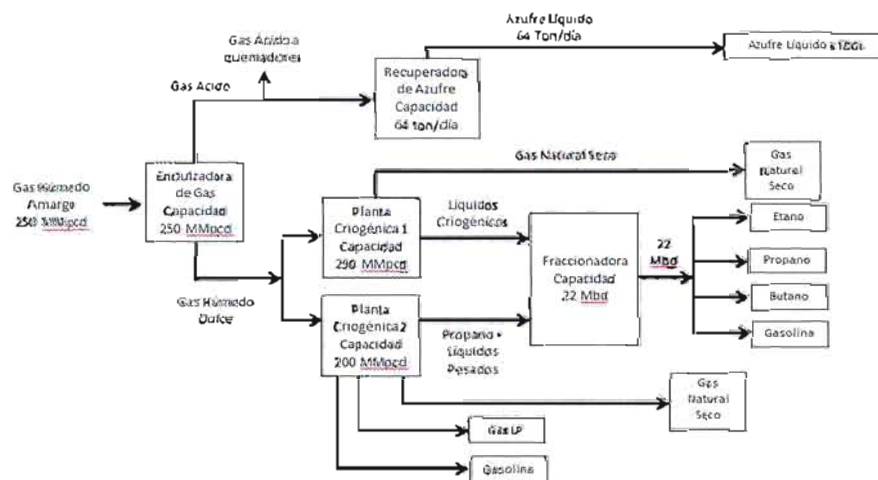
Azufre Líquido
64 Ton/día

Gas Ácido a quemadores

Azufre Líquido a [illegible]

Gas Acido

Recuperador de Azufre Capacidad 64 ton/día

Gas Natural Seco

Gas Natural Seco

Gas Húmedo Amargo 250 MMpcd

Endulzadora de Gas Capacidad 250 MMpcd

Planta Criogénica 1 Capacidad 200 MMpcd

Líquidos Criogénicos

Fraccionadora Capacidad 22 Mbd

22 Mbd

Etano

Propano

Butano

Gasolina

Gas Húmedo Dulce

Planta Criogénica 2 Capacidad 200 MMpcd

Propano + Líquidos Pesados

Gas Natural Seco

Gas LP

Gasolina